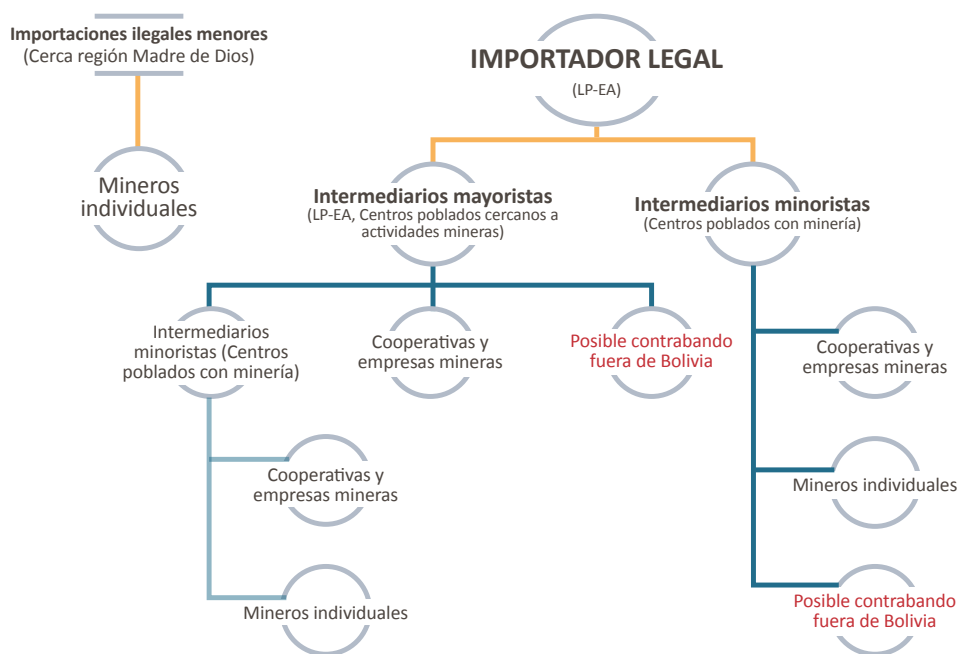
Importaciones ilegales menores
(Cerca región Madre de Dios)

Mineros individuales

IMPORTADOR LEGAL
(LP-EA)

Intermediarios mayoristas
(LP-EA, Centros poblados cercanos a actividades mineras)

Intermediarios minoristas
(Centros poblados con minería)

Intermediarios minoristas (Centros poblados con minería)

Cooperativas y empresas mineras

Posible contrabando fuera de Bolivia

Cooperativas y empresas mineras

Cooperativas y empresas mineras

Mineros individuales

Mineros individuales

Posible contrabando fuera de Bolivia